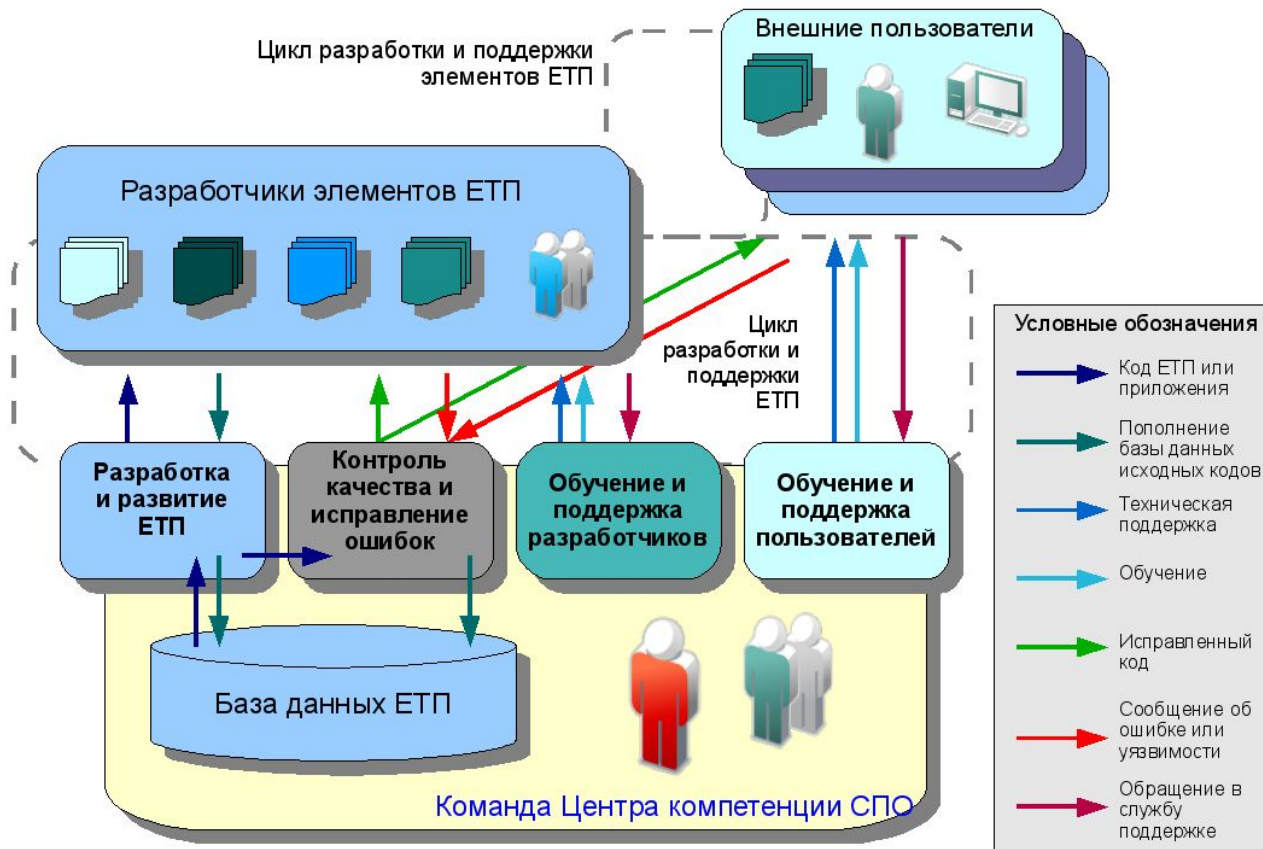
Цикл разработки и поддержки элементов ЕТП

Внешние пользователи

Разработчики элементов ЕТП

Цикл разработки и поддержки ЕТП

Разработка и развитие ЕТП

Контроль качества и исправление ошибок

Обучение и поддержка разработчиков

Обучение и поддержка пользователей

База данных ЕТП

Команда Центра компетенции СПО

Условные обозначения

Код ЕТП или приложения

Пополнение базы данных исходных кодов

Техническая поддержка

Обучение

Исправленный код

Сообщение об ошибке или уязвимости

Обращение в службу поддержке